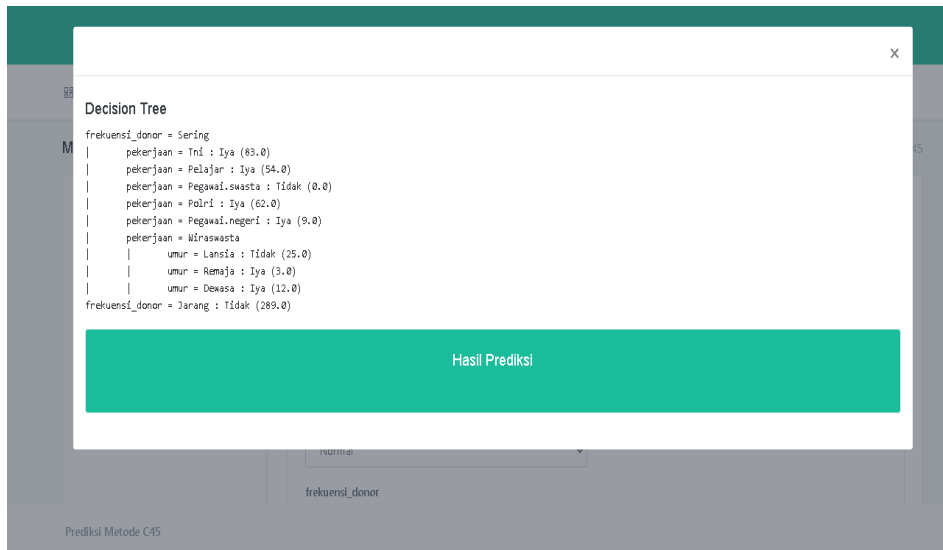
×

Decision Tree

frekuensi_donor = Sering
|       pekerjaan = Tni : Iya (83.0)
|       pekerjaan = Pelajar : Iya (54.0)
|       pekerjaan = Pegawai.swasta : Tidak (0.0)
|       pekerjaan = Polri : Iya (62.0)
|       pekerjaan = Pegawai.negeri : Iya (9.0)
|       pekerjaan = Wiraswasta
|       |       umur = Lansia : Tidak (25.0)
|       |       umur = Remaja : Iya (3.0)
|       |       umur = Dewasa : Iya (12.0)
frekuensi_donor = Jarang : Tidak (289.0)

Hasil Prediksi

M

45

Normal

frekuensi_donor

Prediksi Metode C45